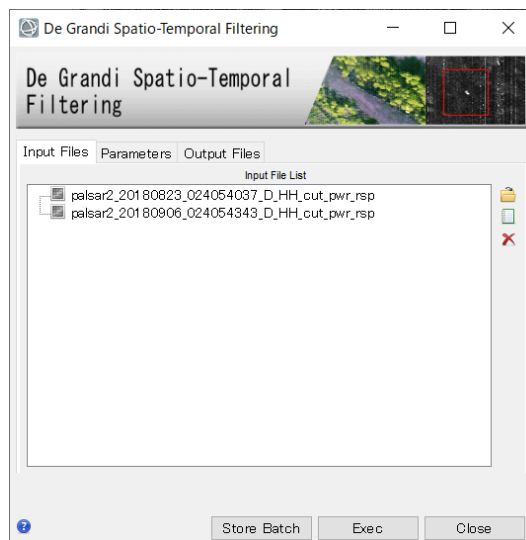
De Grandi Spatio-Temporal Filtering

De Grandi Spatio-Temporal Filtering

Input Files | Parameters | Output Files

Input File List

palsar2_20180823_024054037_D_HH_cut_pwr_rsp
palsar2_20180906_024054343_D_HH_cut_pwr_rsp

Store Batch | Exec | Close